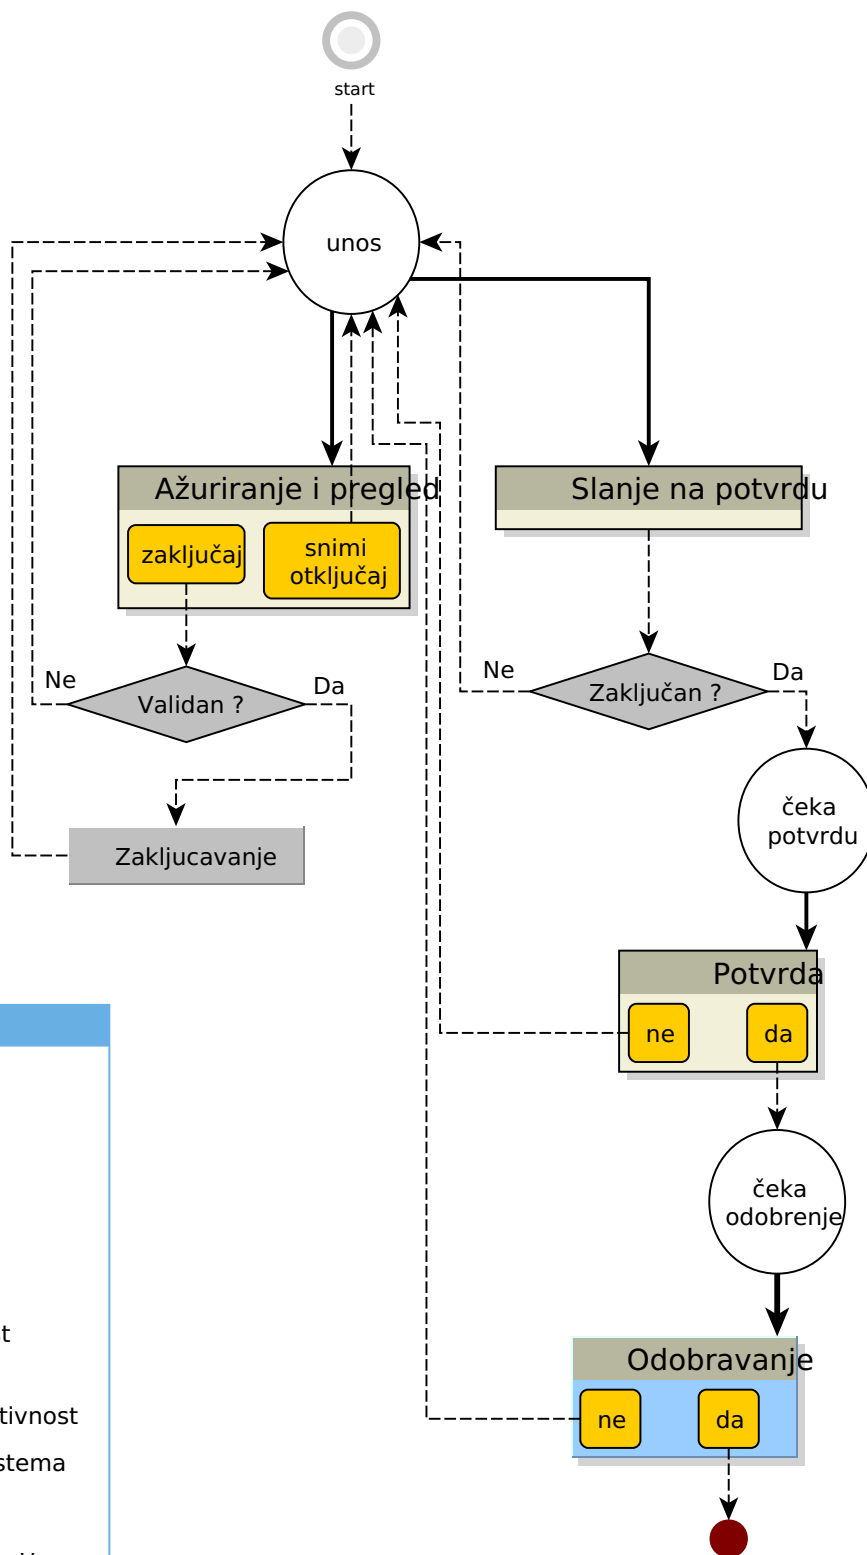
start

unos

Ažuriranje i pregled

zaključaj

snimi otključaj

Slanje na potvrdu

Ne

Validan ?

Da

Ne

Zaključan ?

Da

Zakljucavanje

čeka potvrdu

Potvrda

ne

da

čeka odobrenje

Odobravanje

ne

da

t

tivnost

stema